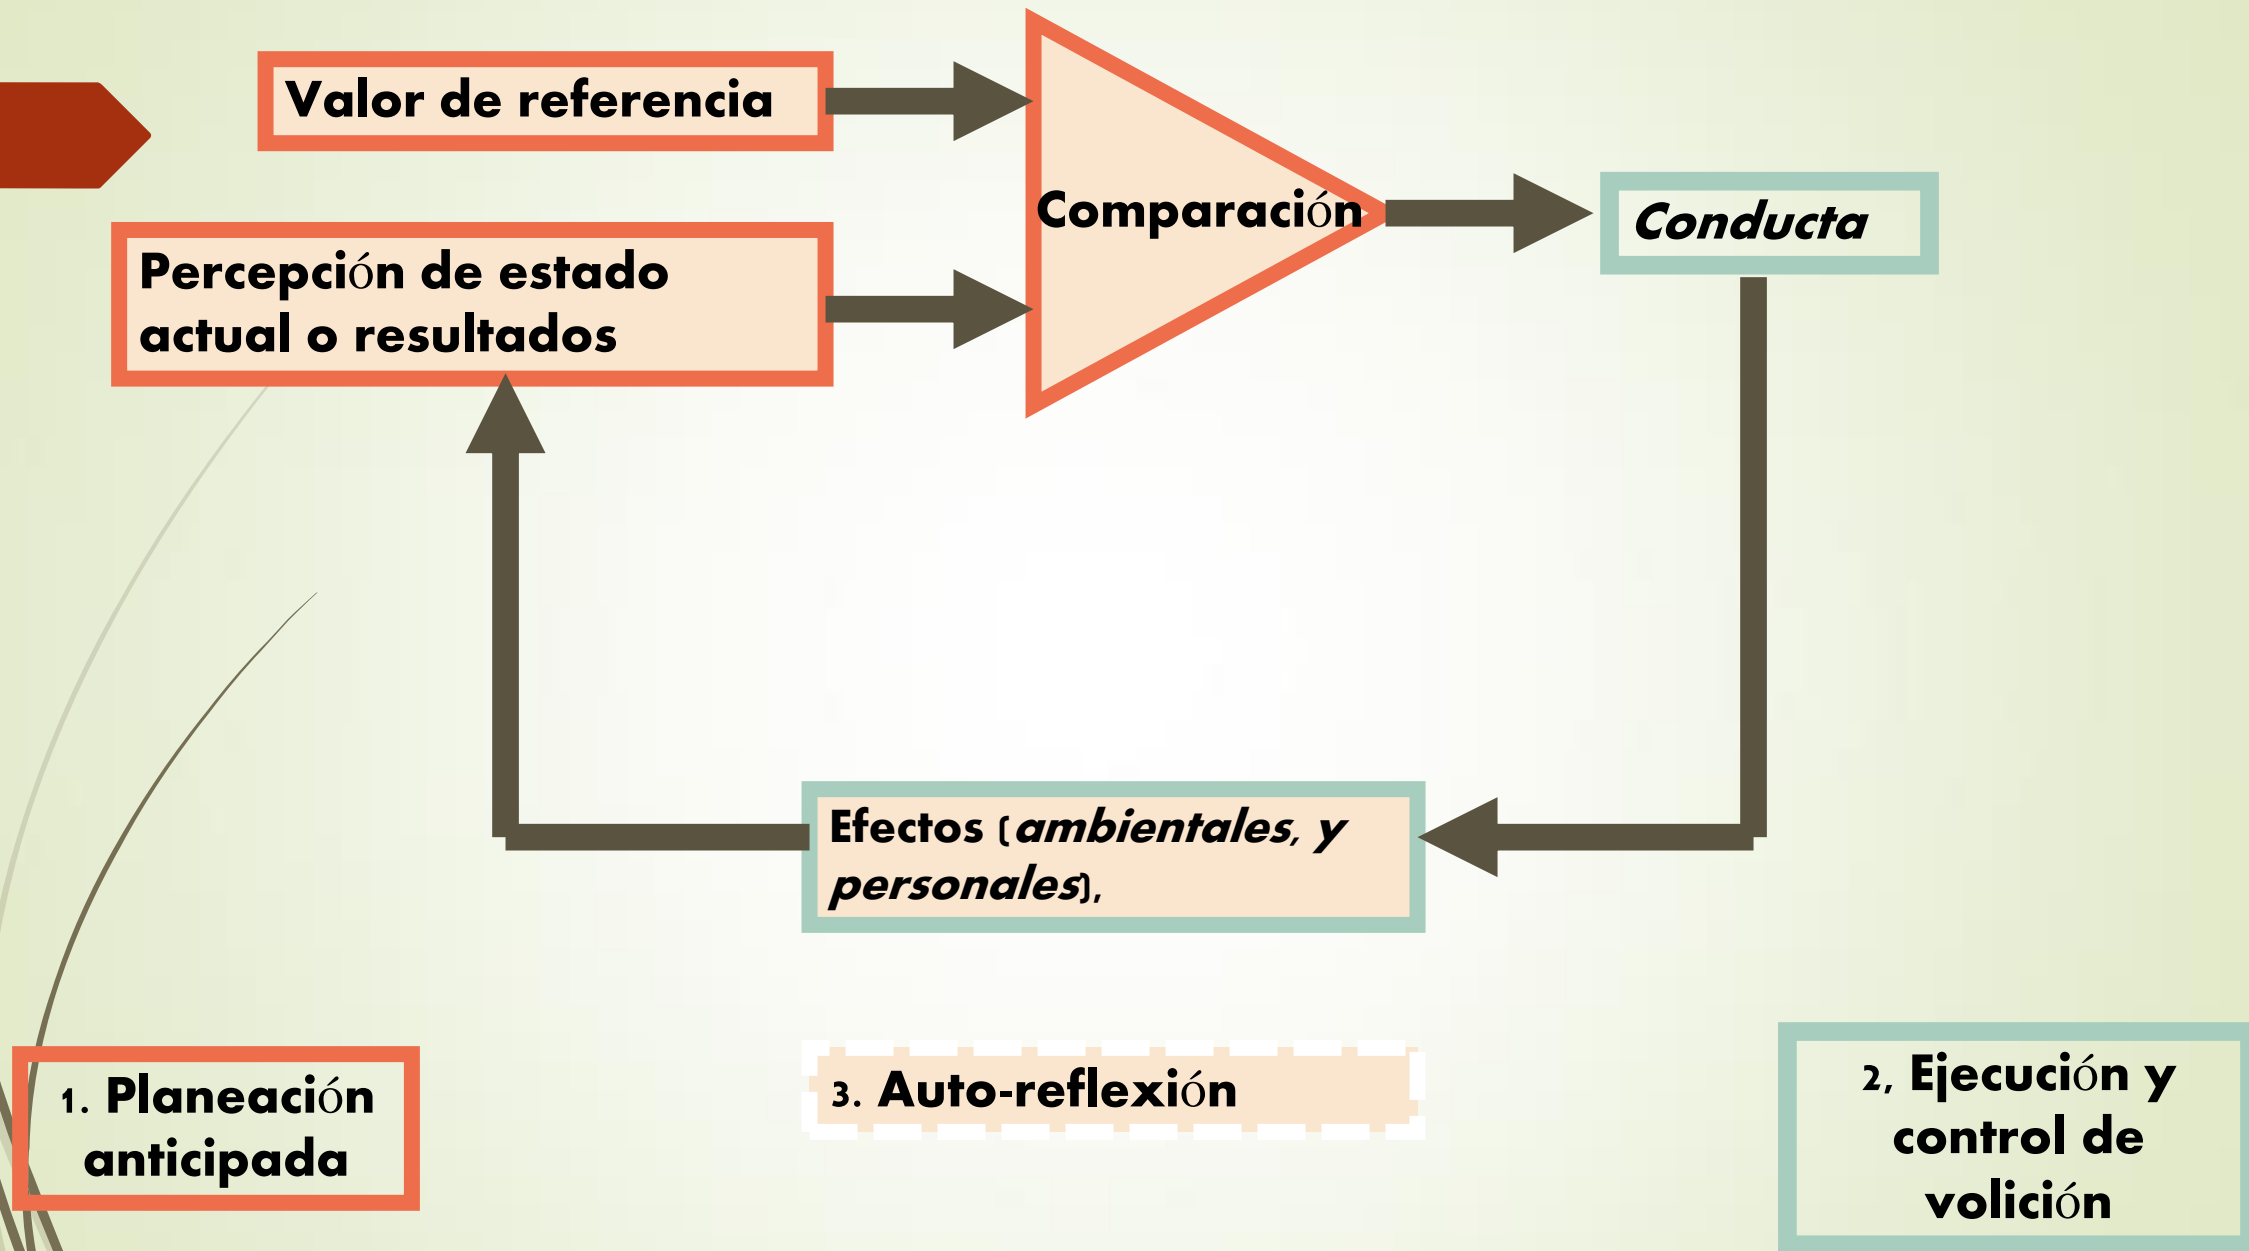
Valor de referencia

Comparación

Conducta

Percepción de estado actual o resultados

Efectos (ambientales, y personales),

1. Planeación anticipada

3. Auto-reflexión

2, Ejecución y control de volición